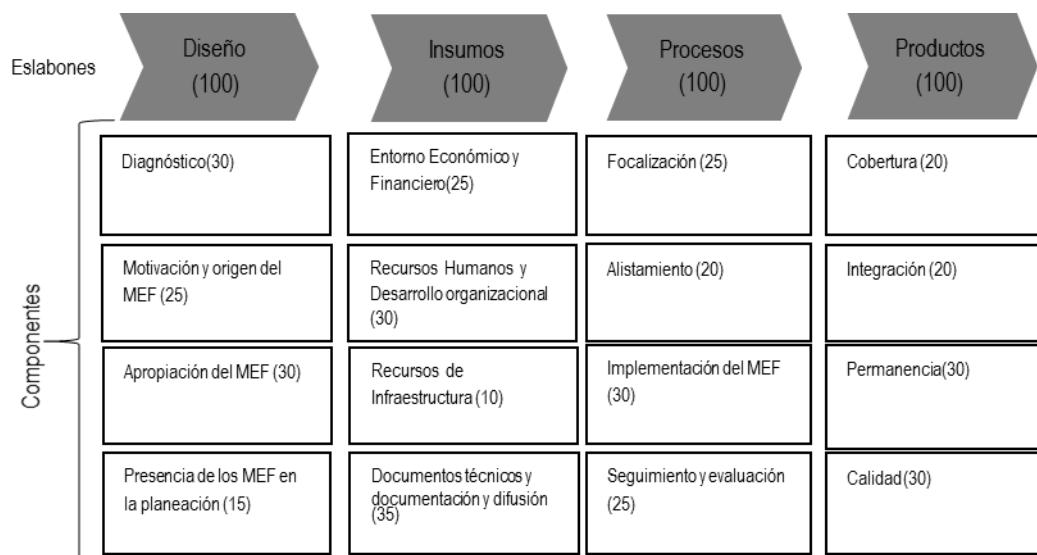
Eslabones

| Diseño (100) | Insumos (100) | Procesos (100) | Productos (100) |
|---|---|---|---|
| Diagnóstico(30) | Entorno Económico y Financiero(25) | Focalización (25) | Cobertura (20) |
| Motivación y origen del MEF (25) | Recursos Humanos y Desarrollo organizacional (30) | Alistamiento (20) | Integración (20) |
| Apropiación del MEF (30) | Recursos de Infraestructura (10) | Implementación del MEF (30) | Permanencia(30) |
| Presencia de los MEF en la planeación (15) | Documentos técnicos y documentación y difusión (35) | Seguimiento y evaluación (25) | Calidad (30) |

Componentes